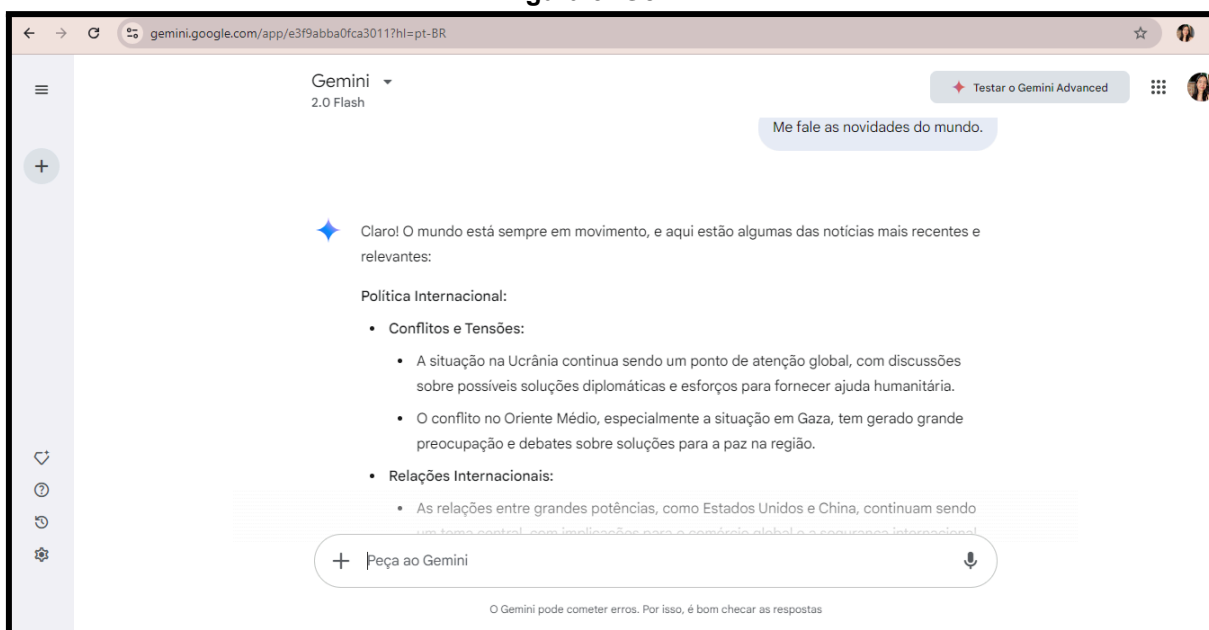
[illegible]

gemini.google.com/app/e3f9abba0fca3011?hl=pt-BR

Gemini
2.0 Flash

Testar o Gemini Advanced

Me fale as novidades do mundo.

Claro! O mundo está sempre em movimento, e aqui estão algumas das notícias mais recentes e relevantes:

Política Internacional:

- Conflitos e Tensões:
  - A situação na Ucrânia continua sendo um ponto de atenção global, com discussões sobre possíveis soluções diplomáticas e esforços para fornecer ajuda humanitária.
  - O conflito no Oriente Médio, especialmente a situação em Gaza, tem gerado grande preocupação e debates sobre soluções para a paz na região.
- Relações Internacionais:
  - As relações entre grandes potências, como Estados Unidos e China, continuam sendo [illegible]

Peça ao Gemini

O Gemini pode cometer erros. Por isso, é bom checar as respostas